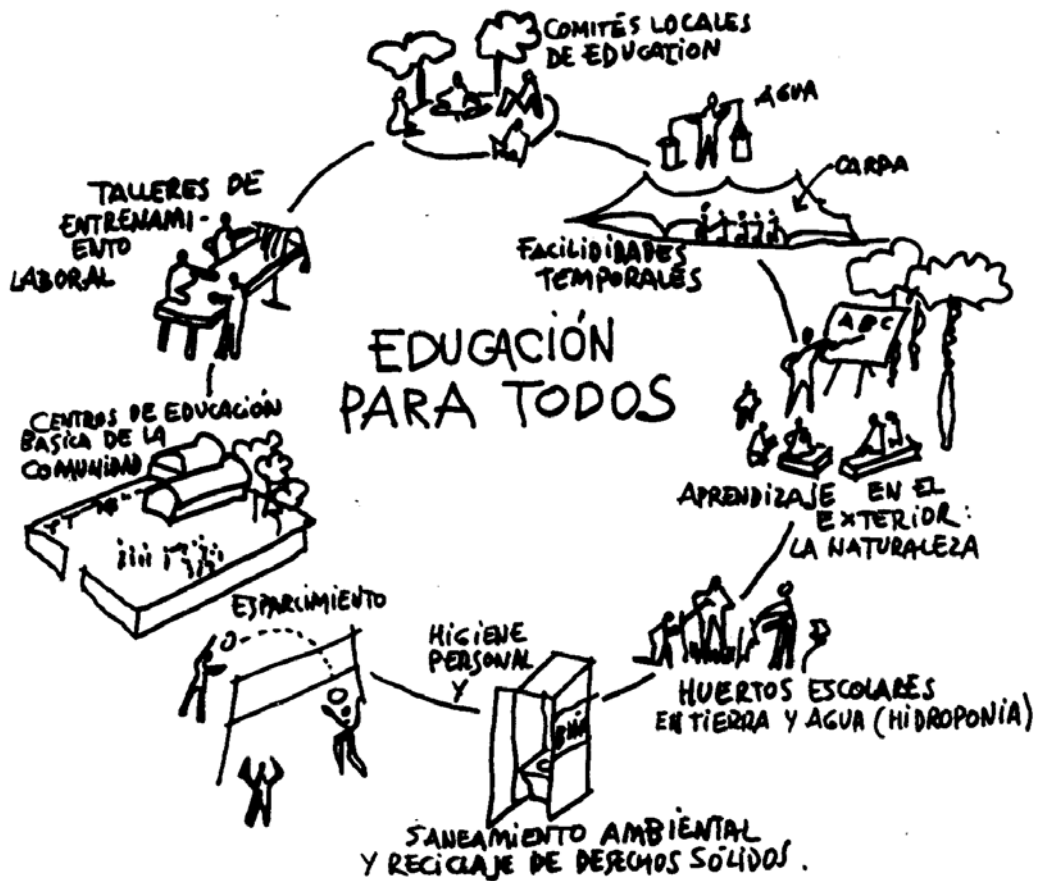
COMITÉS LOCALES DE EDUCATION

AGUA

CARPA

FACILIDADES TEMPORALES

TALLERES DE ENTRENAMIENTO LABORAL

ABC

EDUCACIÓN PARA TODOS

CENTROS DE EDUCACIÓN BASICA DE LA COMUNIDAD

APRENDIZAJE EN EL EXTERIOR: LA NATURALEZA

ESPARCIMIENTO

HIGIENE PERSONAL Y

HUERTOS ESCOLARES EN TIERRA Y AGUA (HIDROPONIA)

SANEAMIENTO AMBIENTAL Y RECICLAJE DE DESECHOS SÓLIDOS.